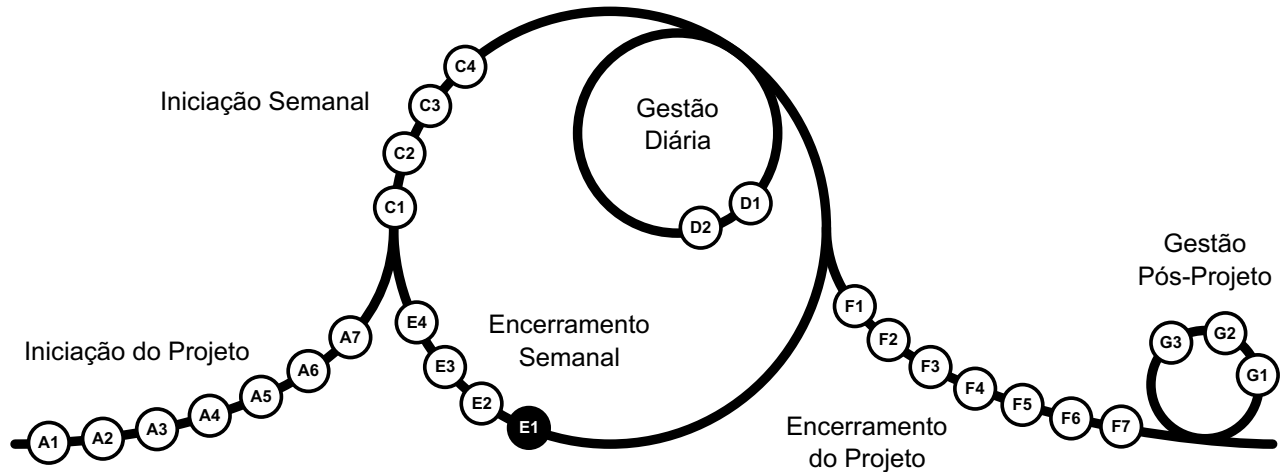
Iniciação Semanal

C4

C3

C2

C1

Gestão Diária

D1

D2

Gestão Pós-Projeto

Iniciação do Projeto

A1 A2 A3 A4 A5 A6 A7

E4

E3

E2

E1

Encerramento Semanal

F1 F2 F3 F4 F5 F6 F7

G3 G2 G1

Encerramento do Projeto